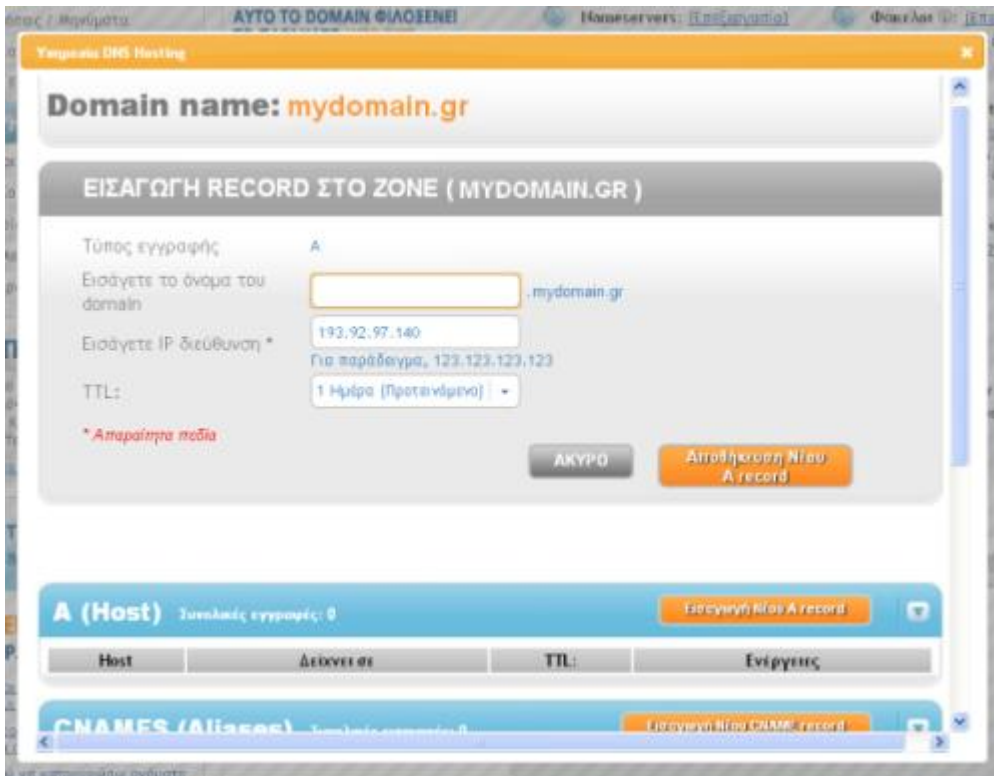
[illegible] / Μηνύματα AYTO TO DOMAIN ΦΙΛΟΞΕΝΕΙ Nameservers: [Επεξεργασία] Φάκελοι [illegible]

Υπηρεσία DNS Hosting

Domain name: mydomain.gr

ΕΙΣΑΓΩΓΗ RECORD ΣΤΟ ZONE ( MYDOMAIN.GR )

Τύπος εγγραφής A

Εισάγετε το όνομα του domain .mydomain.gr

Εισάγετε IP διεύθυνση * 193.92.97.140

Για παράδειγμα, 123.123.123.123

TTL: 1 Ημέρα (Προτεινόμενο)

* Απαραίτητα πεδία

ΑΚΥΡΟ

Αποθήκευση Νέου A record

A (Host) Συνολικές εγγραφές: 0

Εισαγωγή Νέου A record

| Host | Δείχνει σε | TTL: | Ενέργειες |
|---|---|---|---|

CNAMES (Aliases) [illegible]

Εισαγωγή Νέου CNAME record